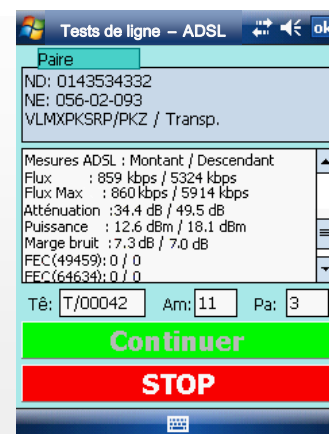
Tests de ligne – ADSL ok

Paire

ND: 0143534332
NE: 056-02-093
VLMXPKSRP/PKZ / Transp.

Mesures ADSL : Montant / Descendant
Flux : 859 kbps / 5324 kbps
Flux Max : 860 kbps / 5914 kbps
Atténuation : 34.4 dB / 49.5 dB
Puissance : 12.6 dBm / 18.1 dBm
Marge bruit : 7.3 dB / 7.0 dB
FEC(49459): 0 / 0
FEC(64634): 0 / 0

Tê: T/00042 Am: 11 Pa: 3

Continuer

STOP